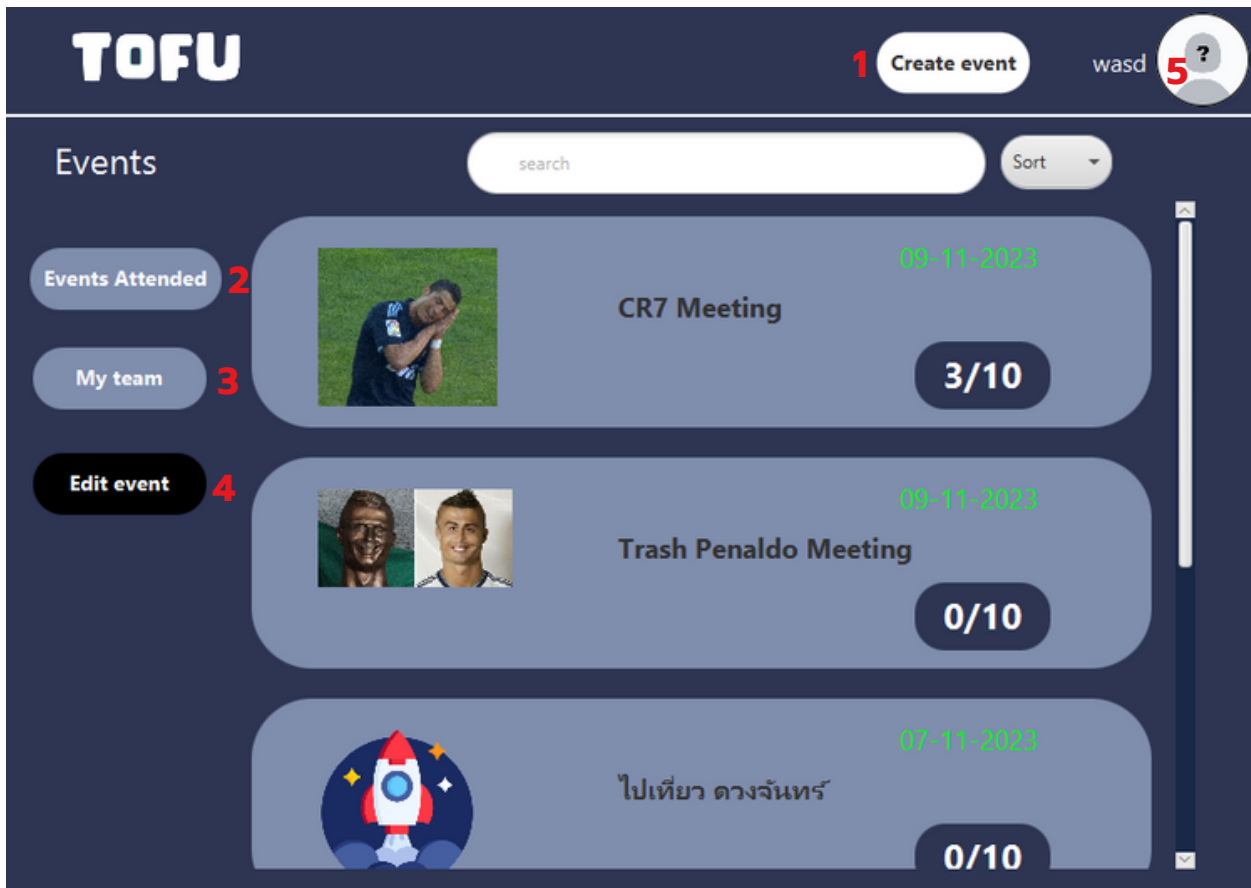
TOFU

1 Create event

wasd 5 ?

Events

search

Sort

Events Attended 2

My team 3

Edit event 4

09-11-2023

CR7 Meeting

3/10

09-11-2023

Trash Penaldo Meeting

0/10

07-11-2023

ไปเที่ยว ดวงจันทร์

0/10